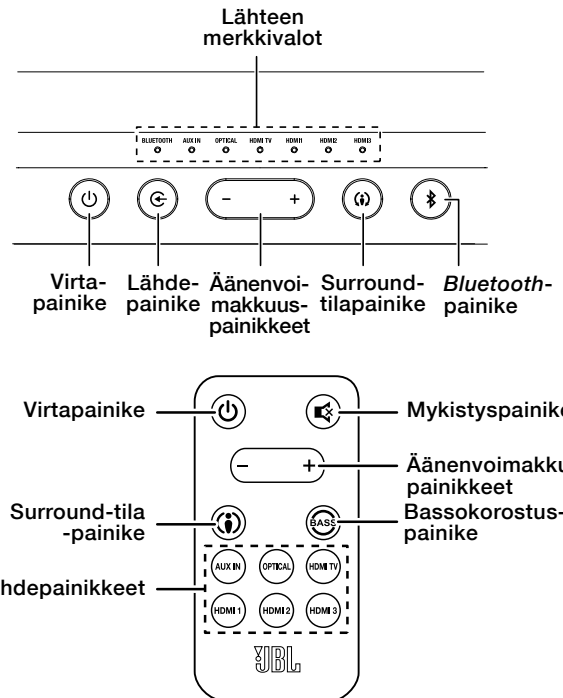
Lähteen merkkivalot

BLUETOOTH AUX IN OPTICAL HDMI TV HDMI1 HDMI2 HDMI3

– +

Virta-painike

Lähde-painike

Äänenvoi-makkuus-painikkeet

Surround-tilapainike

*Bluetooth*-painike

Virtapainike

Mykistyspainike

– +

Äänenvoimakkuus-painikkeet

Surround-tila -painike

BASS

Bassokorostus-painike

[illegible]hdepainikkeet

AUX IN OPTICAL HDMI TV

HDMI 1 HDMI 2 HDMI 3

JBL